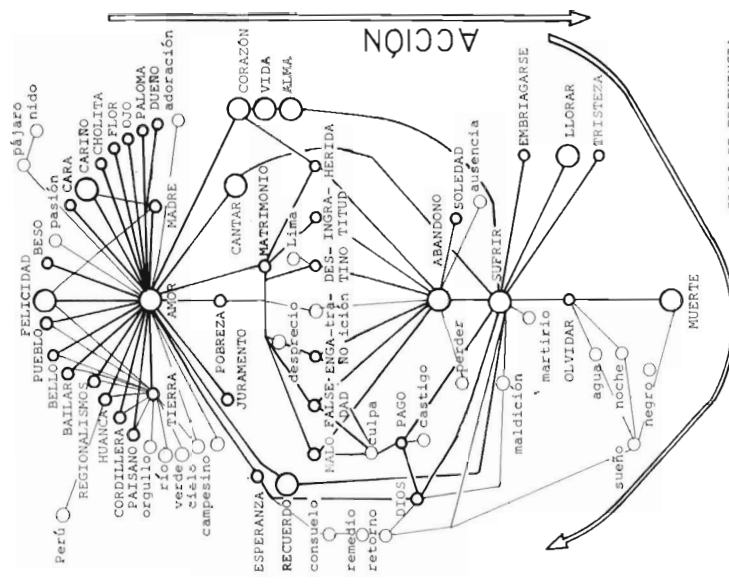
ACCIÓN

pájaro
nido
pasión
CARA
CARIÑO
CHOLITA
FLOR
OJO
PALOMA
DUEÑO
adoración
MADRE
BESO
FELICIDAD
PUEBLO
BELLO
BAILAR
REGIONALISMOS
HUANCA
CORDILLERA
PAISANO
orgullo
TIERRA
río
verde
cielo
campesino
Perú
AMOR
POBREZA
JURAMENTO
CORAZÓN
VIDA
ALMA
CANTAR
MATRIMONIO
Lima
HERIDA
INGRATITUD
DESTINO
desprecio
ENGAÑO
TRAICIÓN
FALSEDAD
MALO
culpa
PAGO
castigo
DIOS
ESPERANZA
RECUERDO
consuelo
remedio
retorno
ABANDONO
SOLEDAD
ausencia
perder
SUFRIR
EMBRIAGARSE
LLORAR
TRISTEZA
maldición
martirio
OLVIDAR
agua
noche
negro
sueño
MUERTE